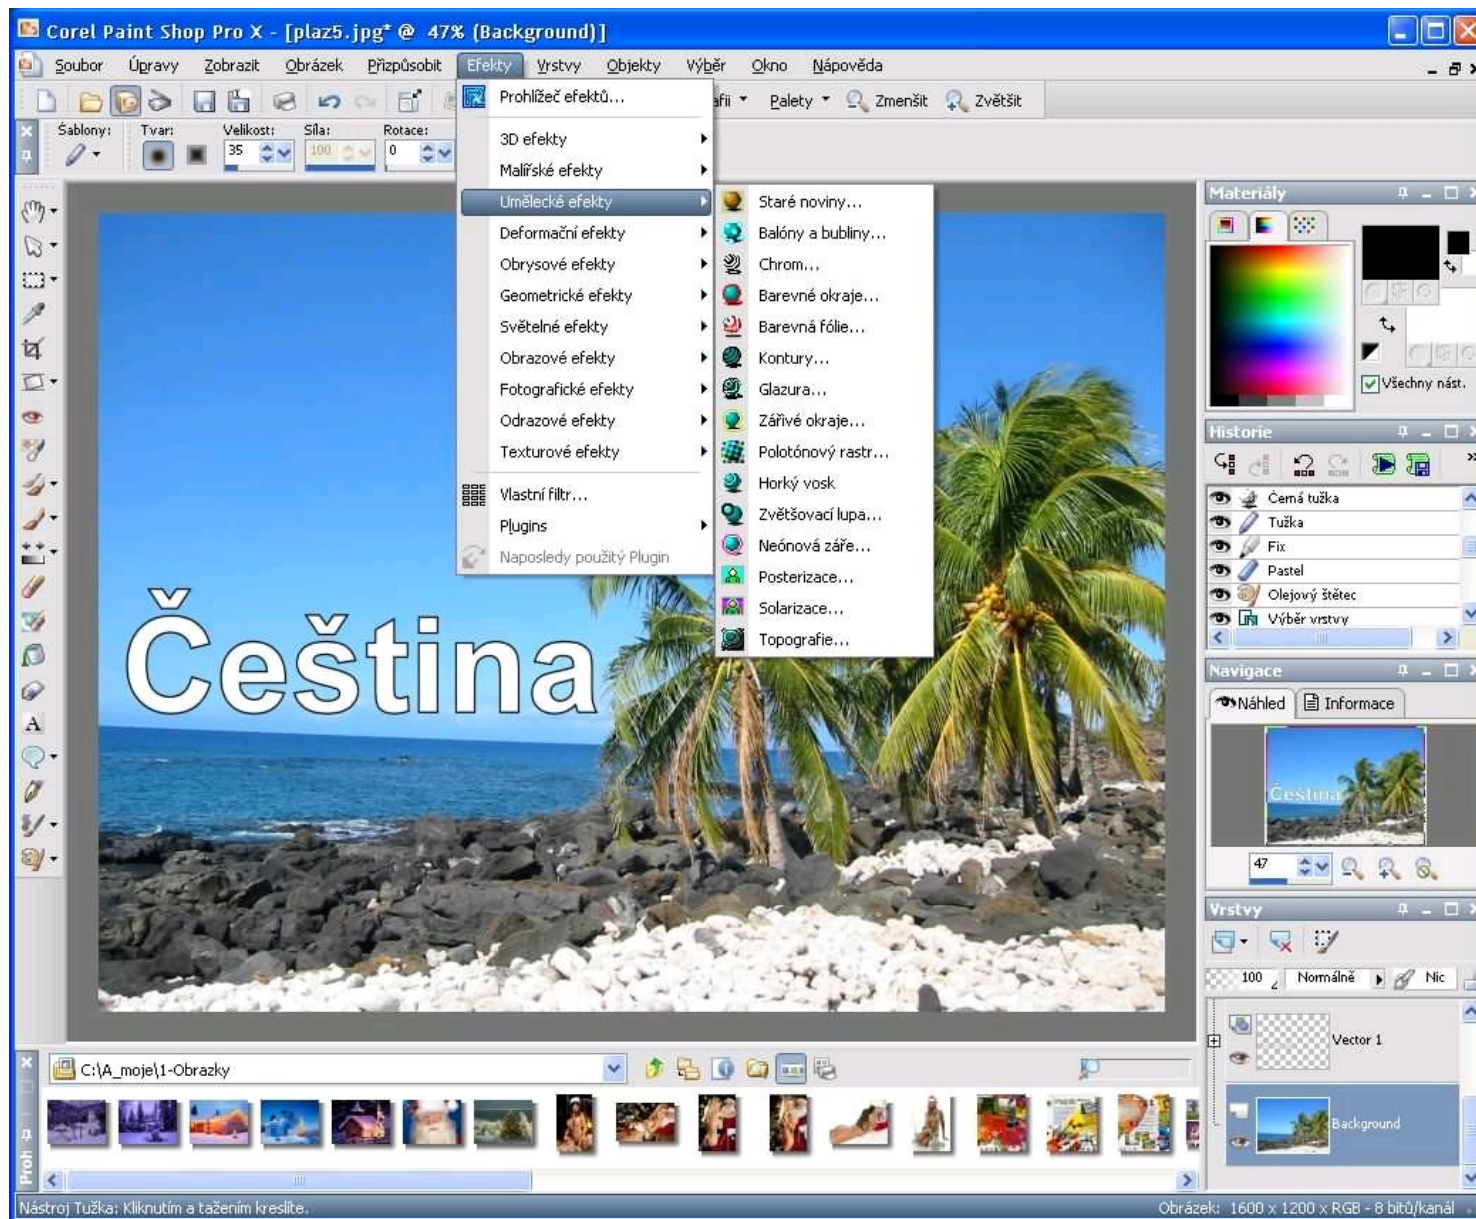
Corel Paint Shop Pro X - [plaz5.jpg* @ 47% (Background)]

Soubor Úpravy Zobrazit Obrázek Přizpůsobit Efekty Vrstvy Objekty Výběr Okno Nápověda

afii Palety Zmenšit Zvětšit

Šablony: Tvar: Velikost: 35 Síla: 100 Rotace: 0

Prohlížeč efektů...
3D efekty
Malířské efekty
Umělecké efekty
Deformační efekty
Obrysové efekty
Geometrické efekty
Světelné efekty
Obrazové efekty
Fotografické efekty
Odrazové efekty
Texturové efekty
Vlastní filtr...
Plugins
Naposledy použitý Plugin

Staré noviny...
Balóny a bubliny...
Chrom...
Barevné okraje...
Barevná fólie...
Kontury...
Glazura...
Zářivé okraje...
Polotónový rastr...
Horký vosk
Zvětšovací lupa...
Neónová záře...
Posterizace...
Solarizace...
Topografie...

Čeština

Materiály
Všechny nást.

Historie
Černá tužka
Tužka
Fix
Pastel
Olejový štětec
Výběr vrstvy

Navigace
Náhled Informace
Čeština
47

Vrstvy
100 Normálně Nic
Vector 1
Background

C:\A_moje\1-Obrazky

Nástroj Tužka: Kliknutím a tažením kreslite.
Obrázek: 1600 x 1200 x RGB - 8 bitů/kanál